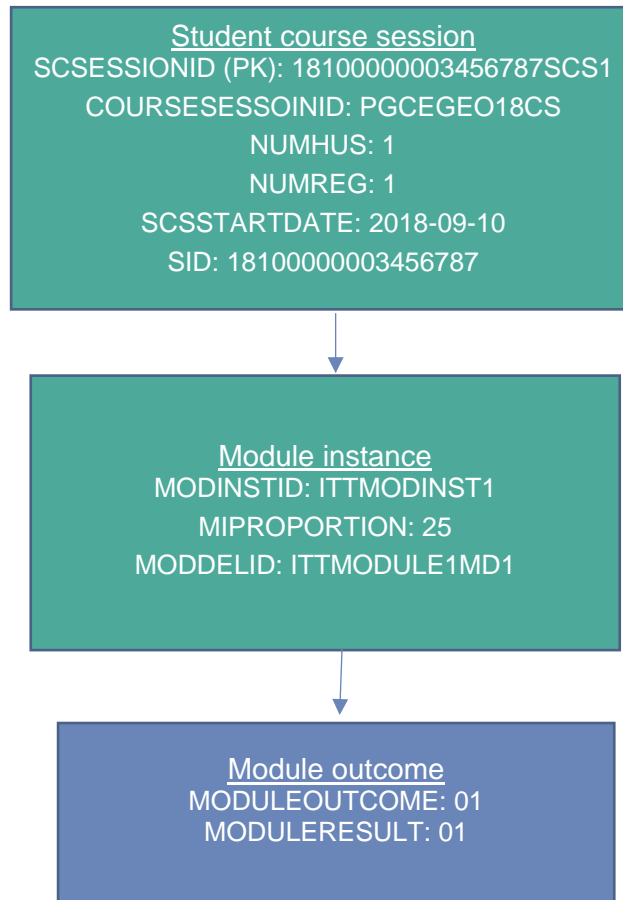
Student course session
SCSESSIONID (PK): 18100000003456787SCS1
COURSESESSOINID: PGCEGEO18CS
NUMHUS: 1
NUMREG: 1
SCSSTARTDATE: 2018-09-10
SID: 18100000003456787

Module instance
MODINSTID: ITTMODINST1
MIPROPORTION: 25
MODDELID: ITTMODULE1MD1

Module outcome
MODULEOUTCOME: 01
MODULERESULT: 01